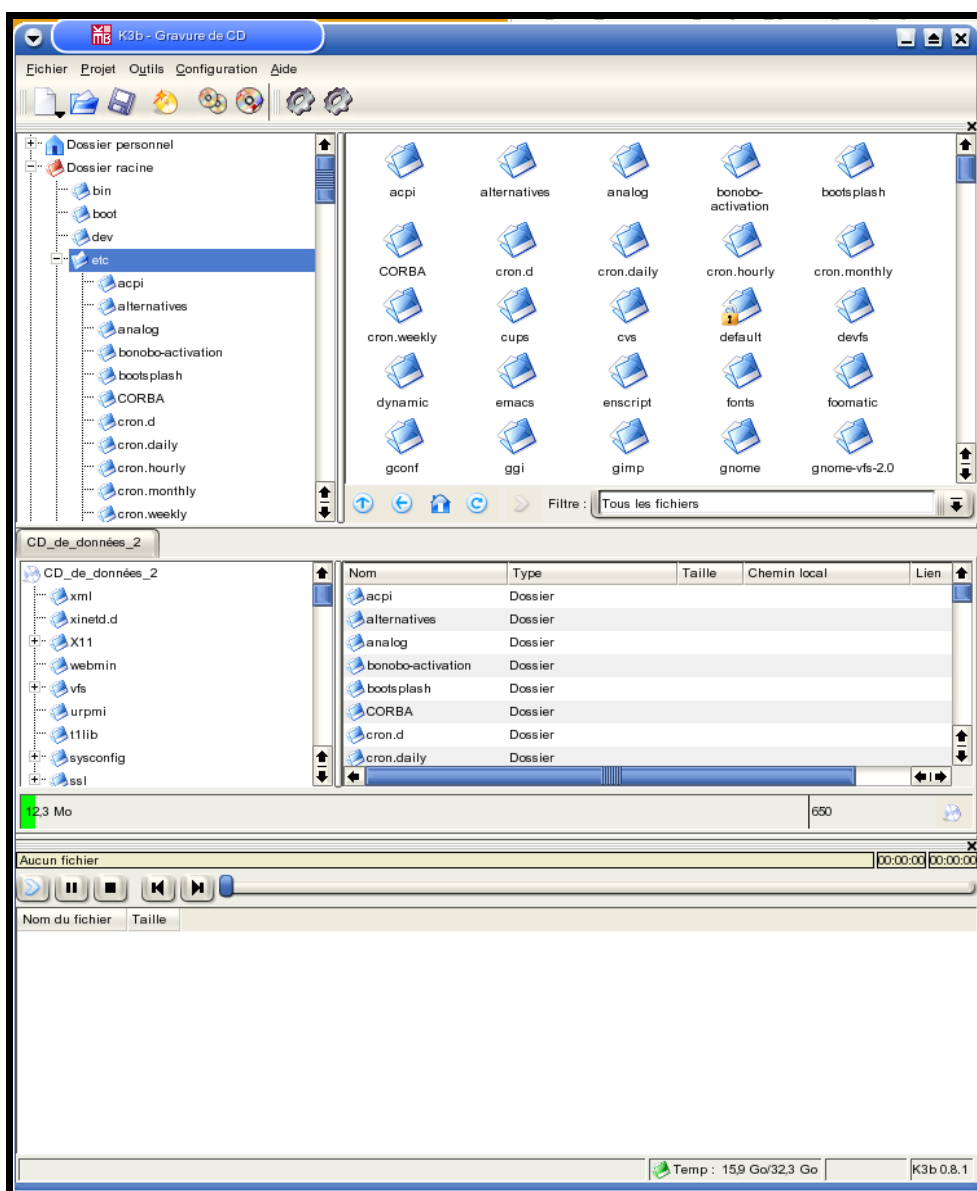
K3b - Gravure de CD

Fichier Projet Outils Configuration Aide

Dossier personnel
Dossier racine
bin
boot
dev
etc
acpi
alternatives
analog
bonobo-activation
bootsplash
CORBA
cron.d
cron.daily
cron.hourly
cron.monthly
cron.weekly

acpi
alternatives
analog
bonobo-activation
bootsplash
CORBA
cron.d
cron.daily
cron.hourly
cron.monthly
cron.weekly
cups
cvs
default
devfs
dynamic
emacs
enscript
fonts
foomatic
gconf
ggi
gimp
gnome
gnome-vfs-2.0

Filtre : Tous les fichiers

CD_de_données_2

CD_de_données_2
xml
xinetd.d
X11
webmin
vfs
urpmi
t1lib
sysconfig
ssl

| Nom | Type | Taille | Chemin local | Lien |
|---|---|---|---|---|
| acpi | Dossier | | | |
| alternatives | Dossier | | | |
| analog | Dossier | | | |
| bonobo-activation | Dossier | | | |
| bootsplash | Dossier | | | |
| CORBA | Dossier | | | |
| cron.d | Dossier | | | |
| cron.daily | Dossier | | | |

12,3 Mo
650

Aucun fichier
00:00:00 00:00:00

| Nom du fichier | Taille |
|---|---|

Temp : 15,9 Go/32,3 Go
K3b 0.8.1